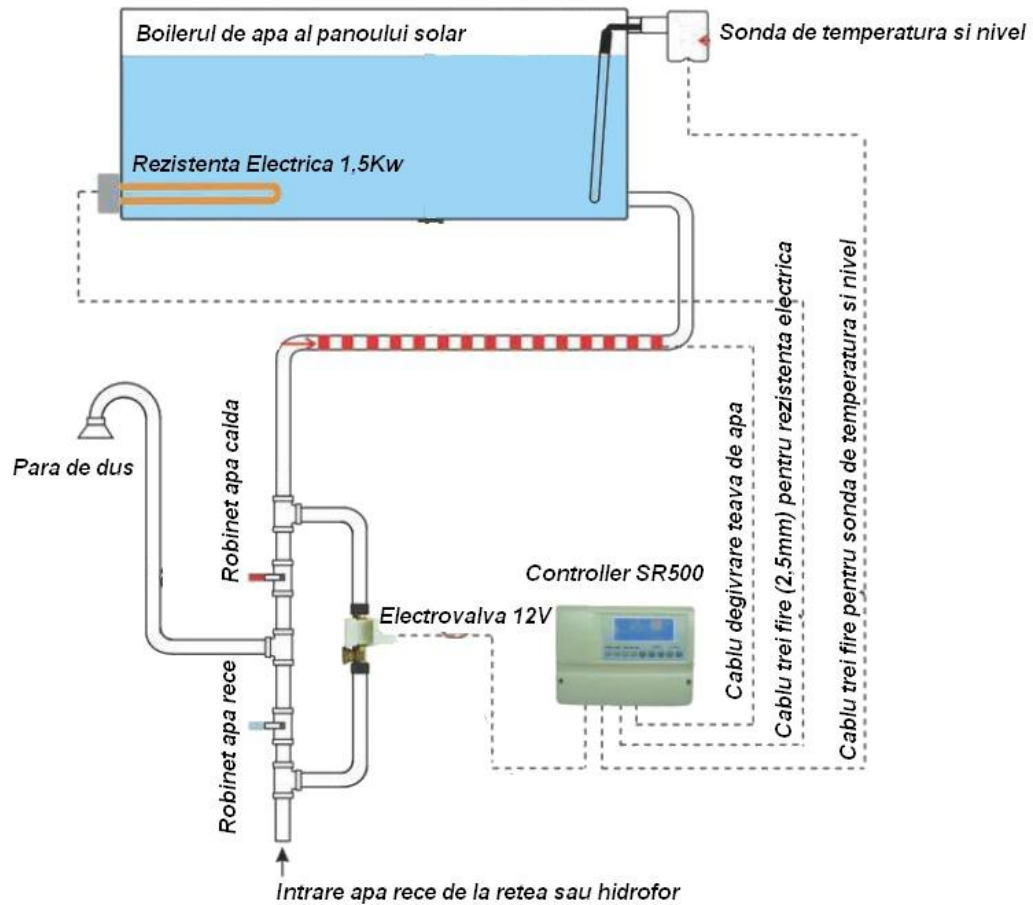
Boilerul de apa al panoului solar

Sonda de temperatura si nivel

Rezistenta Electrica 1,5Kw

Para de dus

Robinet apa calda

Robinet apa rece

Electrovalva 12V

Controller SR500

Cablu degivrare teava de apa

Cablu trei fire (2.5mm) pentru rezistenta electrica

Cablu trei fire pentru sonda de temperatura si nivel

Intrare apa rece de la retea sau hidrofor